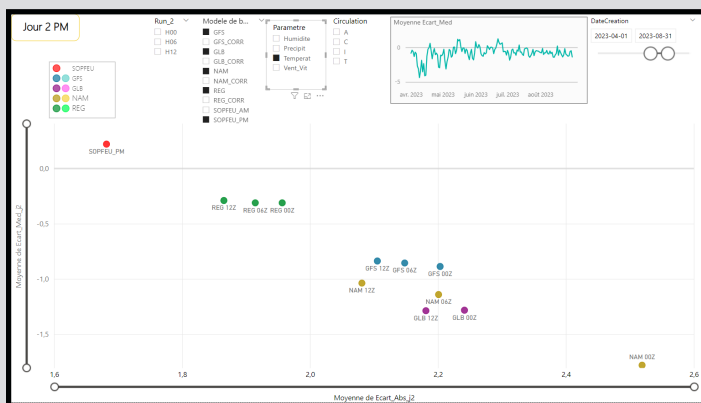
Jour 2 PM

Run_2
H00
H06
H12

Modele de b...
GFS
GFS_CORR
GLB
GLB_CORR
NAM
NAM_CORR
REG
REG_CORR
SOPFEU_AM
SOPFEU_PM

Parametre
Humidite
Precipit
Temperat
Vent_Vit

Circulation
A
C
I
T

Moyenne Ecart_Med
0
-5
avr. 2023
mai 2023
juin 2023
juil. 2023
août 2023

DateCreation
2023-04-01
2023-08-31

SOPFEU
GFS
GLB
NAM
REG

SOPFEU_PM
REG 12Z
REG 06Z
REG 00Z
GFS 12Z
GFS 06Z
GFS 00Z
NAM 12Z
NAM 06Z
GLB 12Z
GLB 00Z
NAM 00Z

0,0
-0,5
-1,0
-1,5
Moyenne de Ecart_Med_j2

1,6
1,8
2,0
2,2
2,4
2,6
Moyenne de Ecart_Abs_j2